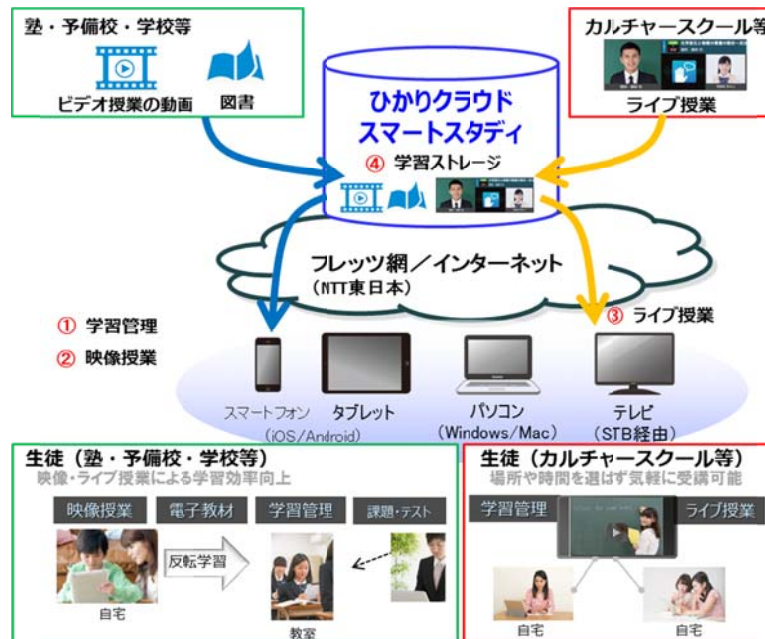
塾・予備校・学校等

ビデオ授業の動画

図書

カルチャースクール等

ライブ授業

ひかりクラウド
スマートスタディ

④ 学習ストレージ

フレッツ網／インターネット
（NTT東日本）

① 学習管理

② 映像授業

③ ライブ授業

スマートフォン
（iOS/Android）

タブレット

パソコン
（Windows/Mac）

テレビ
（STB経由）

生徒（塾・予備校・学校等）
映像・ライブ授業による学習効率向上

映像授業

電子教材

学習管理

課題・テスト

反転学習

自宅

教室

生徒（カルチャースクール等）
場所や時間を選ばず気軽に受講可能

学習管理

ライブ授業

自宅

自宅